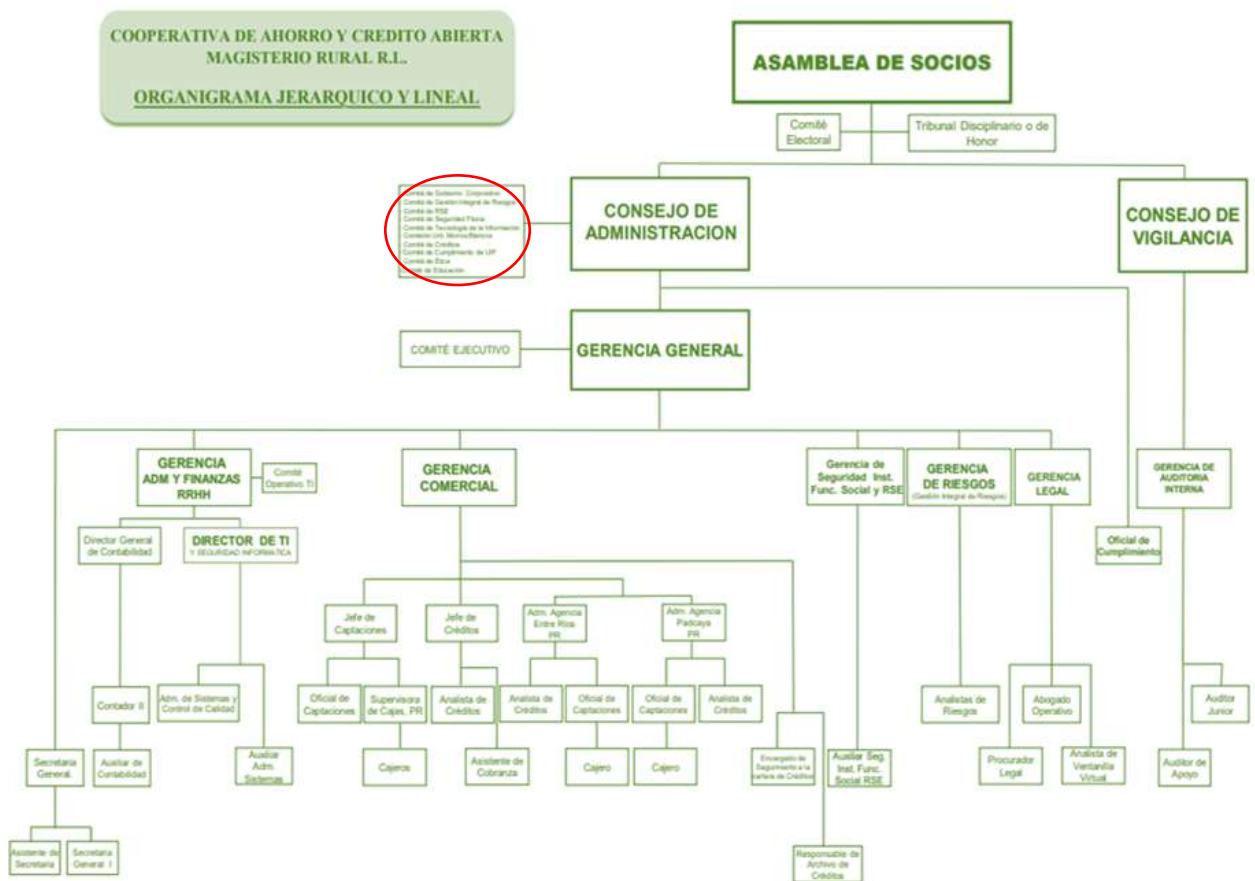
COOPERATIVA DE AHORRO Y CREDITO ABIERTA MAGISTERIO RURAL R.L.

ORGANIGRAMA JERARQUICO Y LINEAL

ASAMBLEA DE SOCIOS

Comité Electoral

Tribunal Disciplinario o de Honor

Comité de Gobierno Corporativo
Comité de Gestión Integral de Riesgos
Comité de RSE
Comité de Seguridad Física
Comité de Tecnología de la Información
Comisión Uni. Microcréditos
Comité de Créditos
Comité de Cumplimiento de UIF
Comité de Ética
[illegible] de Educación

CONSEJO DE ADMINISTRACION

CONSEJO DE VIGILANCIA

COMITÉ EJECUTIVO

GERENCIA GENERAL

GERENCIA ADM Y FINANZAS RRHH

Comité Operativo TI

GERENCIA COMERCIAL

Gerencia de Seguridad Inst. Func. Social y RSE

GERENCIA DE RIESGOS (Gestión Integral de Riesgos)

GERENCIA LEGAL

Oficial de Cumplimiento

GERENCIA DE AUDITORIA INTERNA

Director General de Contabilidad

DIRECTOR DE TI Y SEGURIDAD INFORMATICA

Jefe de Captaciones

Jefe de Créditos

Adm. Agencia Entre Ríos PR

Adm. Agencia Padcaya PR

Contador II

Adm. de Sistemas y Control de Calidad

Oficial de Captaciones

Supervisora de Cajas, PR

Analista de Créditos

Analista de Créditos

Oficial de Captaciones

Oficial de Captaciones

Analista de Créditos

Analistas de Riesgos

Abogado Operativo

Auditor Junior

Secretaria General

Auxiliar de Contabilidad

Auxiliar Adm. Sistemas

Cajeros

Asistente de Cobranza

Cajero

Cajero

Encargado de Seguimiento a la cartera de Créditos

Auxiliar Seg. Inst. Func. Social RSE

Procurador Legal

Analista de Ventanilla Virtual

Auditor de Apoyo

Asistente de Secretaria

Secretaria General I

Responsable de Archivo de Créditos